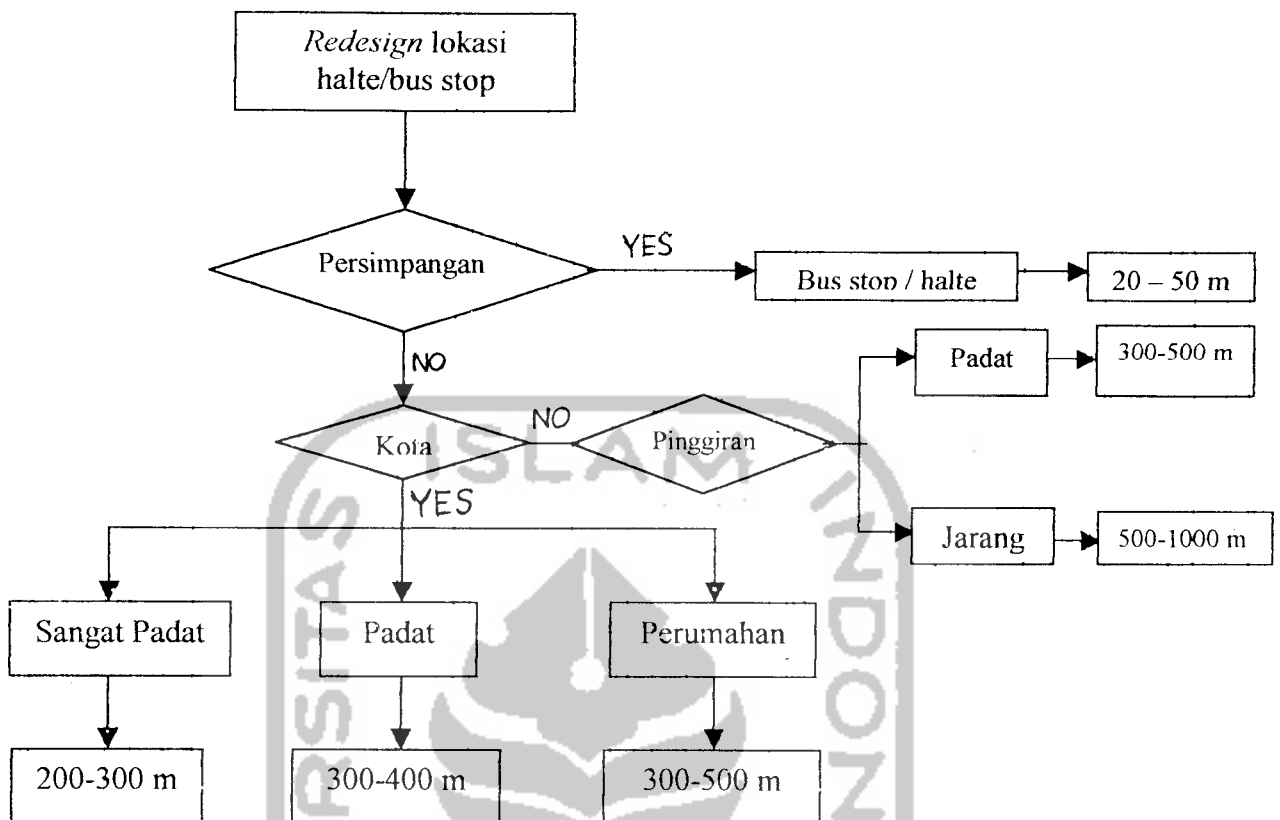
*Redesign* lokasi halte/bus stop

Persimpangan

YES

Bus stop / halte

20 – 50 m

NO

Padat

300-500 m

Kota

NO

Pinggiran

YES

Jarang

500-1000 m

Sangat Padat

Padat

Perumahan

200-300 m

300-400 m

300-500 m

ISLAM